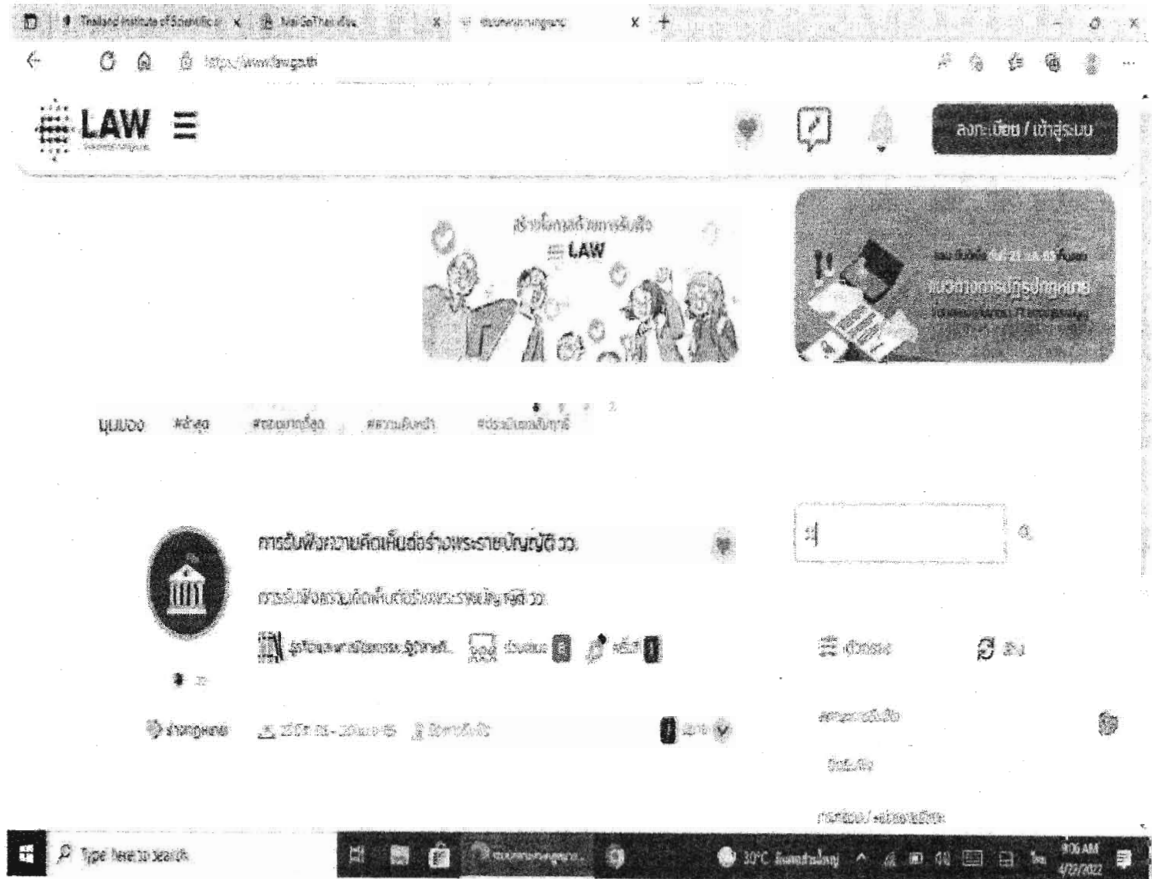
Thailand Institute of Scientific a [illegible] | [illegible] | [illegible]

https://www.law.go.th

LAW ≡

ลงทะเบียน / เข้าสู่ระบบ

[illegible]
LAW

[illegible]
แนวทางการปฏิรูปกฎหมาย
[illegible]

มุมมอง #ล่าสุด #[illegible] #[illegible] #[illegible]

การรับฟังความคิดเห็นต่อร่างพระราชบัญญัติ วว.

การรับฟังความคิดเห็นต่อร่างพระราชบัญญัติ วว.

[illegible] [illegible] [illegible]

ร่างกฎหมาย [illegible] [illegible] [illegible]

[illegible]

ตัวกรอง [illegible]

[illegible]

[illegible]

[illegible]

Type here to search

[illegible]

30°C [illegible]

9:06 AM
4/22/2022